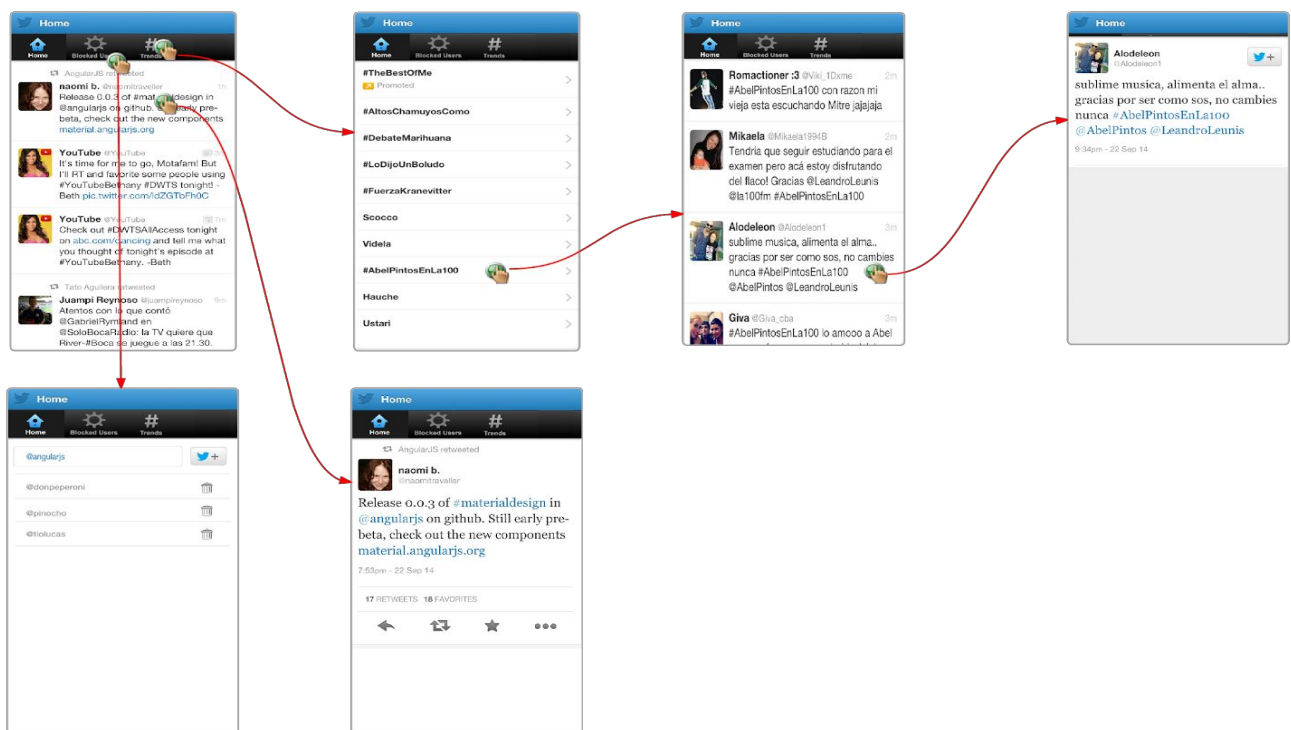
Home
Home Blocked Users Trends

AngularJS retweeted
naomi b. @naomitraveller 1h
Release 0.0.3 of #mat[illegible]design in @angularjs on github. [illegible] early pre-beta, check out the new components material.angularjs.org

YouTube @YouTube
It's time for me to go, Motafam! But I'll RT and favorite some people using #YouTubeBethany #DWTS tonight! -Beth pic.twitter.com/idZGTbFh0C

YouTube @YouTube 7m
Check out #DWTSAllAccess tonight on abc.com/dancing and tell me what you thought of tonight's episode at #YouTubeBethany. -Beth

Tato Aguilera retweeted
Juampi Reynoso @juampireynoso 9m
Atentos con lo que contó @GabrielRymand en @SoloBocaRadio: la TV quiere que River-#Boca se juegue a las 21.30.

Home
Home Blocked Users Trends
#TheBestOfMe
Promoted
#AltosChamuyosComo
#DebateMarihuana
#LoDijoUnBoludo
#FuerzaKranevitter
Scocco
Videla
#AbelPintosEnLa100
Hauche
Ustari

Home
Home Blocked Users Trends
Romactioner :3 @Viki_1Dxme 2m
#AbelPintosEnLa100 con razon mi vieja esta escuchando Mitre jajajaja

Mikaela @Mikaela1994B 2m
Tendria que seguir estudiando para el examen pero acá estoy disfrutando del flaco! Gracias @LeandroLeunis @la100fm #AbelPintosEnLa100

Alodeleon @Alodeleon1 3m
sublime musica, alimenta el alma.. gracias por ser como sos, no cambies nunca #AbelPintosEnLa100 @AbelPintos @LeandroLeunis

Giva @Giva_cba 3m
#AbelPintosEnLa100 lo amooo a Abel

Home
Alodeleon
@Alodeleon1
sublime musica, alimenta el alma.. gracias por ser como sos, no cambies nunca #AbelPintosEnLa100 @AbelPintos @LeandroLeunis
9:34pm - 22 Sep 14

Home
Home Blocked Users Trends
@angularjs
@donpeperoni
@pinocho
@tiolucas

Home
Home Blocked Users Trends
AngularJS retweeted
naomi b.
@naomitraveller
Release 0.0.3 of #materialdesign in @angularjs on github. Still early pre-beta, check out the new components material.angularjs.org
7:53pm - 22 Sep 14
17 RETWEETS 18 FAVORITES